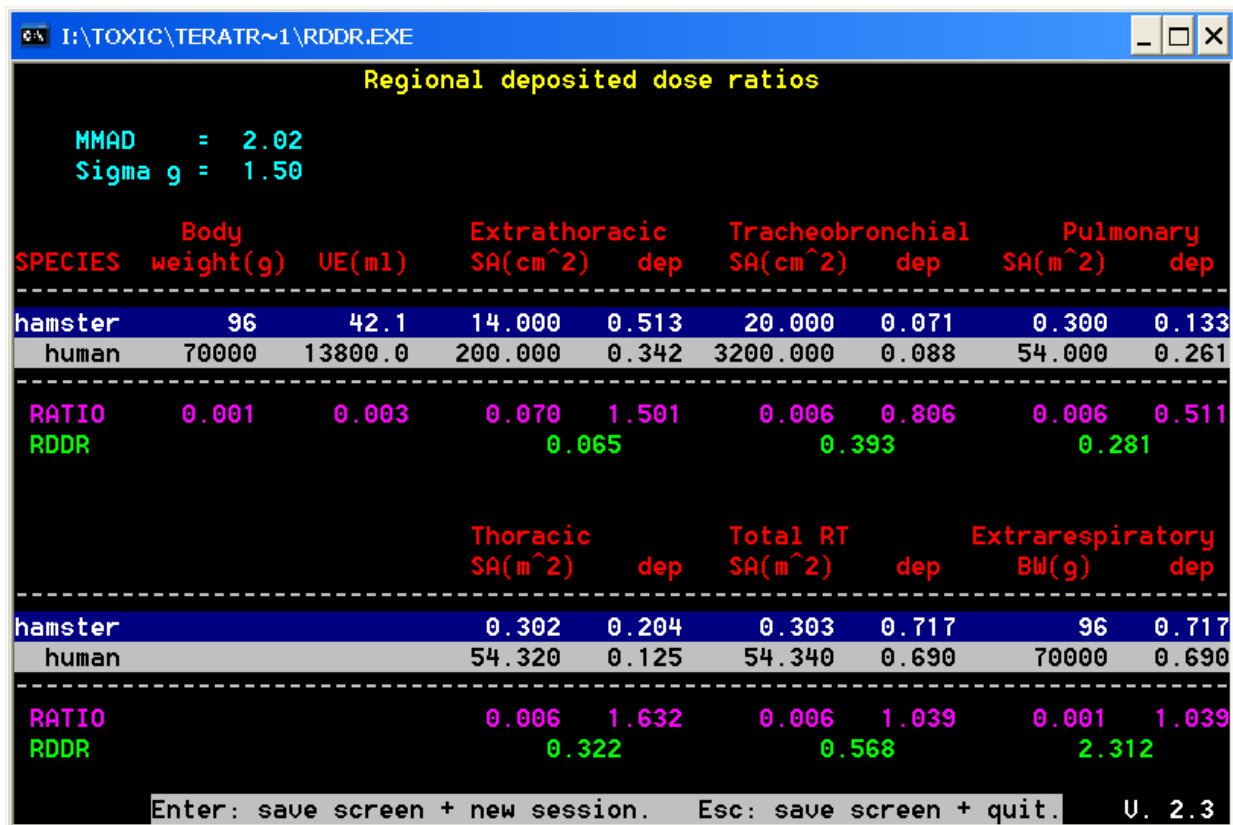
I:\TOXIC\TERATR~1\RDDR.EXE

Regional deposited dose ratios

MMAD = 2.02
Sigma g = 1.50

| SPECIES | Body weight(g) | VE(ml) | Extrathoracic SA(cm^2) | dep | Tracheobronchial SA(cm^2) | dep | Pulmonary SA(m^2) | dep |
|---|---|---|---|---|---|---|---|---|
| hamster | 96 | 42.1 | 14.000 | 0.513 | 20.000 | 0.071 | 0.300 | 0.133 |
| human | 70000 | 13800.0 | 200.000 | 0.342 | 3200.000 | 0.088 | 54.000 | 0.261 |
| RATIO | 0.001 | 0.003 | 0.070 | 1.501 | 0.006 | 0.806 | 0.006 | 0.511 |
| RDDR | | | 0.065 | | 0.393 | | 0.281 | |

| | Thoracic SA(m^2) | dep | Total RT SA(m^2) | dep | Extrarespiratory BW(g) | dep |
|---|---|---|---|---|---|---|
| hamster | 0.302 | 0.204 | 0.303 | 0.717 | 96 | 0.717 |
| human | 54.320 | 0.125 | 54.340 | 0.690 | 70000 | 0.690 |
| RATIO | 0.006 | 1.632 | 0.006 | 1.039 | 0.001 | 1.039 |
| RDDR | 0.322 | | 0.568 | | 2.312 | |

Enter: save screen + new session. Esc: save screen + quit. V. 2.3